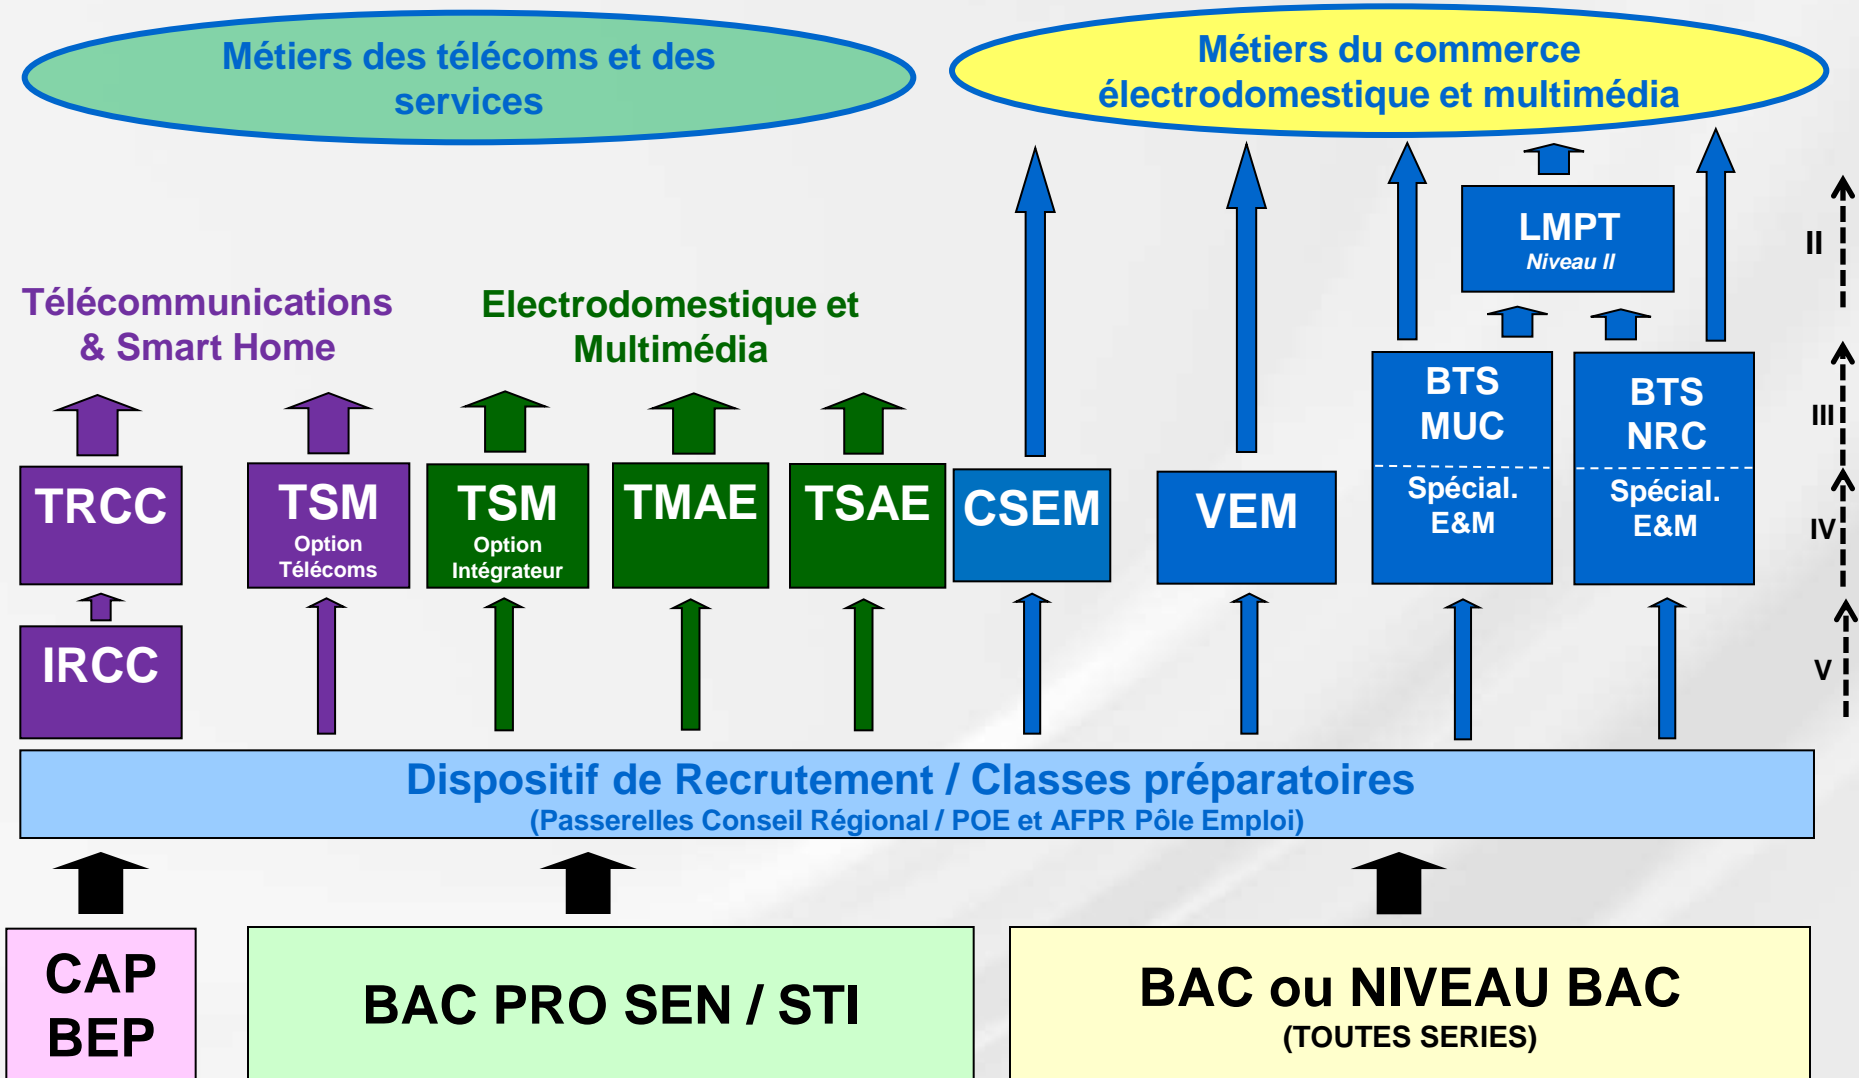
Métiers des télécoms et des services

Métiers du commerce électrodomestique et multimédia

LMPT
Niveau II

II

Télécommunications & Smart Home

Electrodomestique et Multimédia

BTS MUC
Spécial. E&M

BTS NRC
Spécial. E&M

III

IV

TRCC

TSM
Option Télécoms

TSM
Option Intégrateur

TMAE

TSAE

CSEM

VEM

IRCC

V

Dispositif de Recrutement / Classes préparatoires
(Passerelles Conseil Régional / POE et AFPR Pôle Emploi)

CAP
BEP

BAC PRO SEN / STI

BAC ou NIVEAU BAC
(TOUTES SERIES)